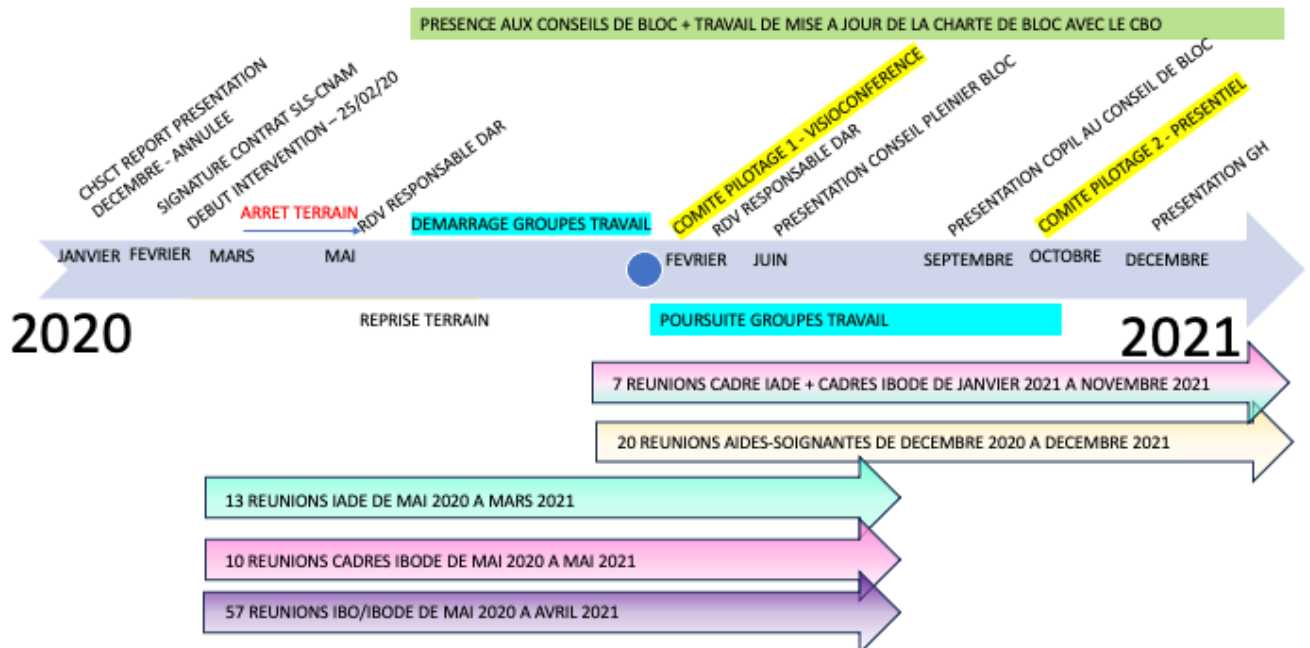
PRESENCE AUX CONSEILS DE BLOC + TRAVAIL DE MISE A JOUR DE LA CHARTE DE BLOC AVEC LE CBO

CHSCT REPORT PRESENTATION DECEMBRE - ANNULEE

SIGNATURE CONTRAT SLS-CNAM

DEBUT INTERVENTION – 25/02/20

ARRET TERRAIN

RDV RESPONSABLE DAR

DEMARRAGE GROUPES TRAVAIL

COMITE PILOTAGE 1 - VISIOCONFERENCE

RDV RESPONSABLE DAR

PRESENTATION CONSEIL PLEINIER BLOC

PRESENTATION COPIL AU CONSEIL DE BLOC

COMITE PILOTAGE 2 - PRESENTIEL

PRESENTATION GH

JANVIER FEVRIER MARS MAI FEVRIER JUIN SEPTEMBRE OCTOBRE DECEMBRE

2020

REPRISE TERRAIN

POURSUITE GROUPES TRAVAIL

2021

7 REUNIONS CADRE IADE + CADRES IBODE DE JANVIER 2021 A NOVEMBRE 2021

20 REUNIONS AIDES-SOIGNANTES DE DECEMBRE 2020 A DECEMBRE 2021

13 REUNIONS IADE DE MAI 2020 A MARS 2021

10 REUNIONS CADRES IBODE DE MAI 2020 A MAI 2021

57 REUNIONS IBO/IBODE DE MAI 2020 A AVRIL 2021